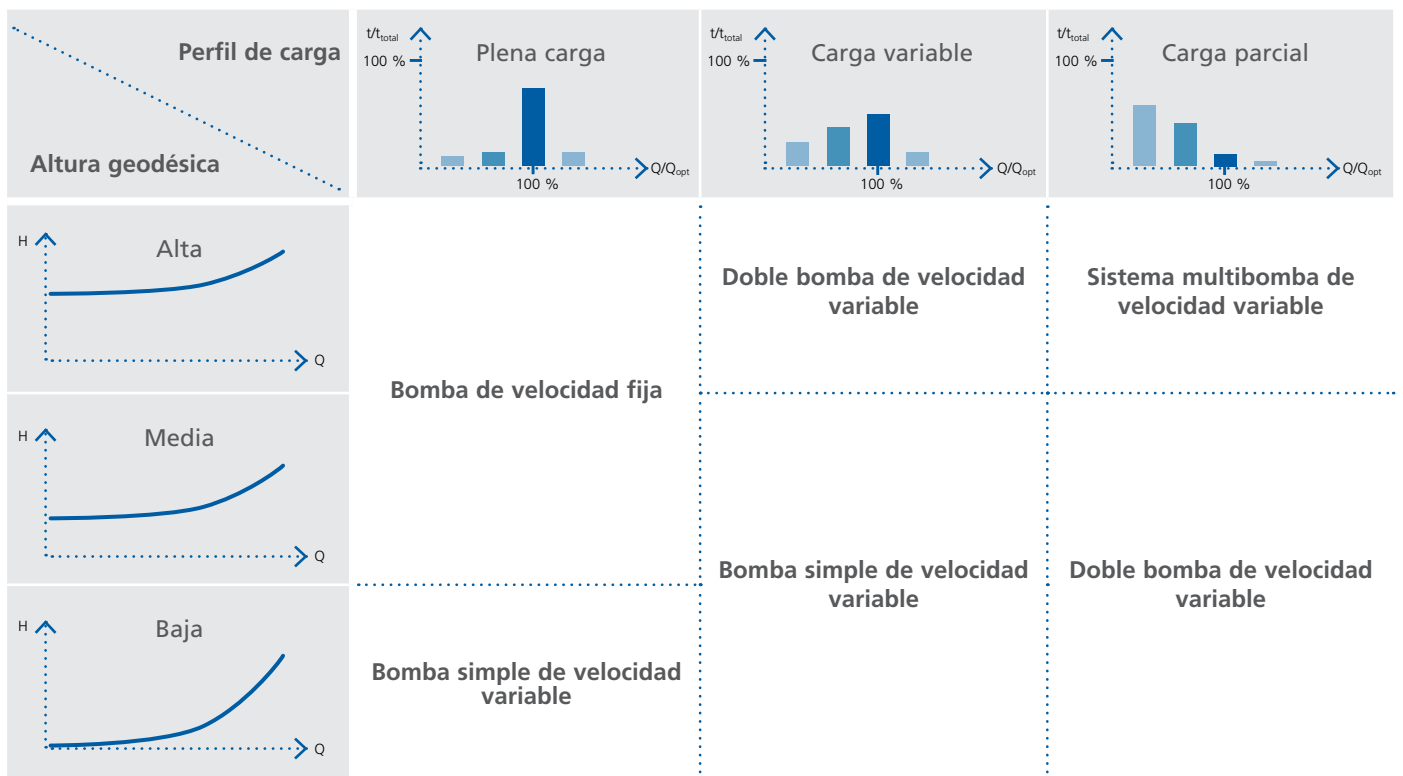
Perfil de carga

Altura geodésica

$t/t_{total}$
100 %
Plena carga
$Q/Q_{opt}$
100 %

$t/t_{total}$
100 %
Carga variable
$Q/Q_{opt}$
100 %

$t/t_{total}$
100 %
Carga parcial
$Q/Q_{opt}$
100 %

H
Alta
Q

H
Media
Q

H
Baja
Q

Bomba de velocidad fija

Doble bomba de velocidad variable

Sistema multibomba de velocidad variable

Bomba simple de velocidad variable

Doble bomba de velocidad variable

Bomba simple de velocidad variable